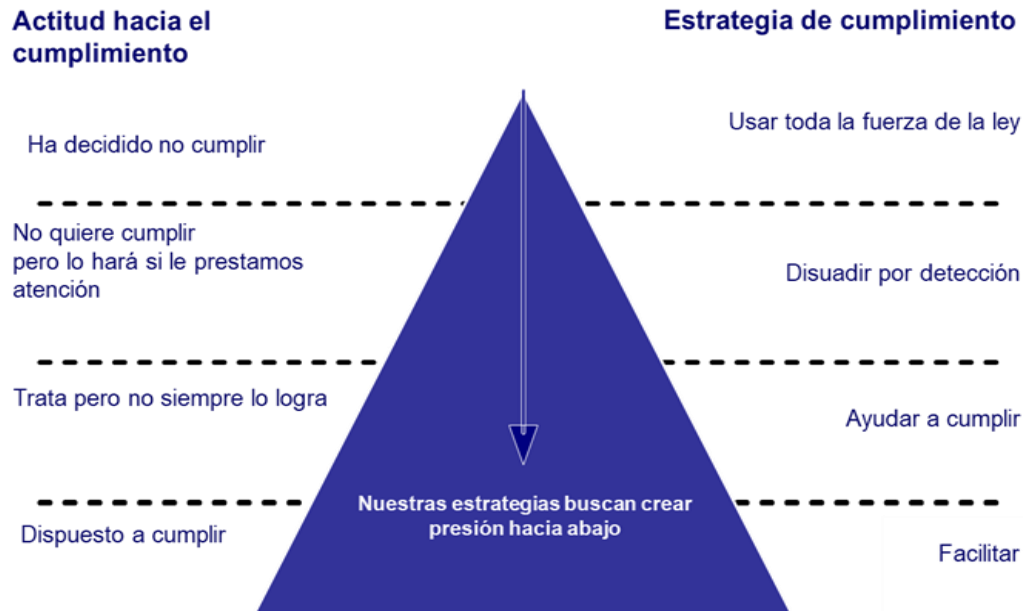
Actitud hacia el cumplimiento

Estrategia de cumplimiento

Ha decidido no cumplir

Usar toda la fuerza de la ley

No quiere cumplir pero lo hará si le prestamos atención

Disuadir por detección

Trata pero no siempre lo logra

Ayudar a cumplir

Nuestras estrategias buscan crear presión hacia abajo

Dispuesto a cumplir

Facilitar